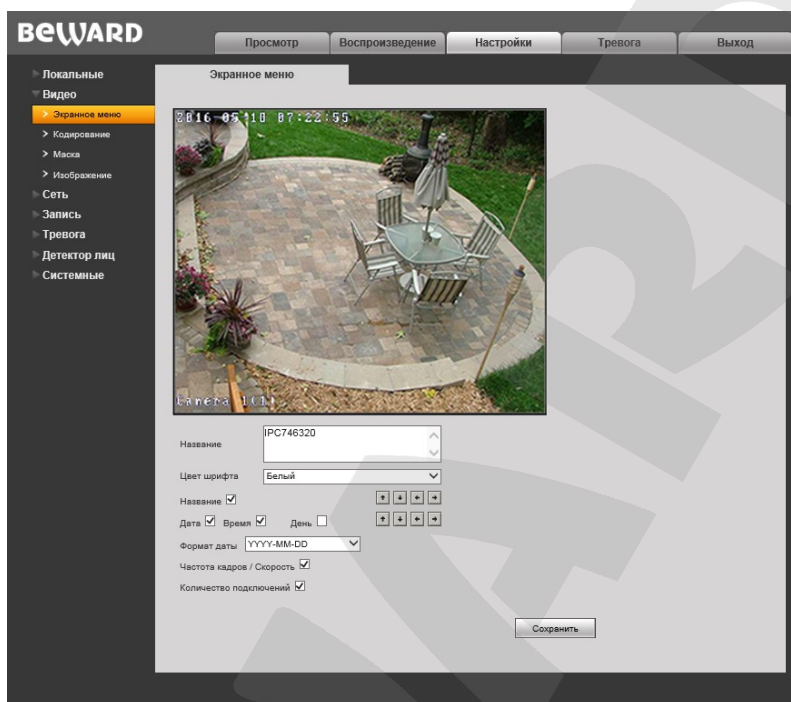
BeWARD

Просмотр | Воспроизведение | Настройки | Тревога | Выход

Локальные
Видео
> Экранное меню
> Кодирование
> Маска
> Изображение
Сеть
Запись
Тревога
Детектор лиц
Системные

Экранное меню

2016-05-10 07:22:55

Camera 1(1)

Название IPC746320

Цвет шрифта Белый

Название ☑

Дата ☑ Время ☑ День ☐

Формат даты YYYY-MM-DD

Частота кадров / Скорость ☑

Количество подключений ☑

Сохранить